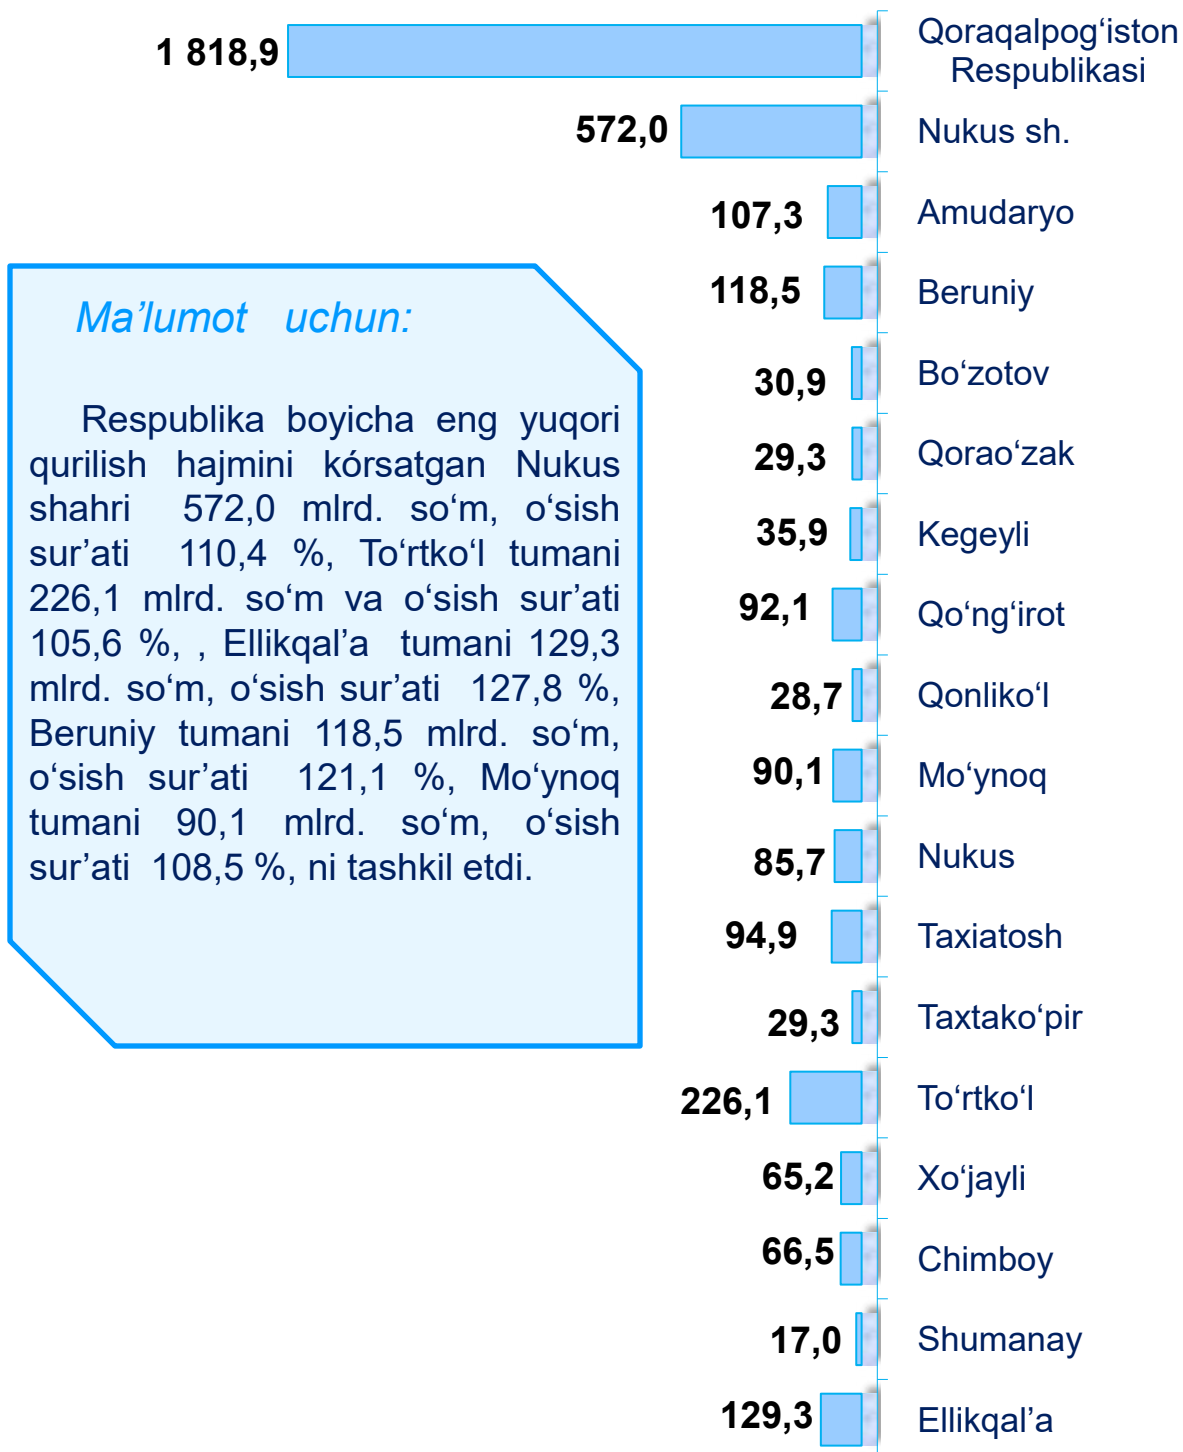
1 818,9 Qoraqalpog‘iston Respublikasi
572,0 Nukus sh.
107,3 Amudaryo
118,5 Beruniy
30,9 Bo‘zotov
29,3 Qorao‘zak
35,9 Kegeyli
92,1 Qo‘ng‘irot
28,7 Qonliko‘l
90,1 Mo‘ynoq
85,7 Nukus
94,9 Taxiatosh
29,3 Taxtako‘pir
226,1 To‘rtko‘l
65,2 Xo‘jayli
66,5 Chimboy
17,0 Shumanay
129,3 Ellikqal’a

Ma’lumot uchun:

Respublika boyicha eng yuqori qurilish hajmini kórsatgan Nukus shahri 572,0 mlrd. so‘m, o‘sish sur’ati 110,4 %, To‘rtko‘l tumani 226,1 mlrd. so‘m va o‘sish sur’ati 105,6 %, , Ellikqal’a tumani 129,3 mlrd. so‘m, o‘sish sur’ati 127,8 %, Beruniy tumani 118,5 mlrd. so‘m, o‘sish sur’ati 121,1 %, Mo‘ynoq tumani 90,1 mlrd. so‘m, o‘sish sur’ati 108,5 %, ni tashkil etdi.